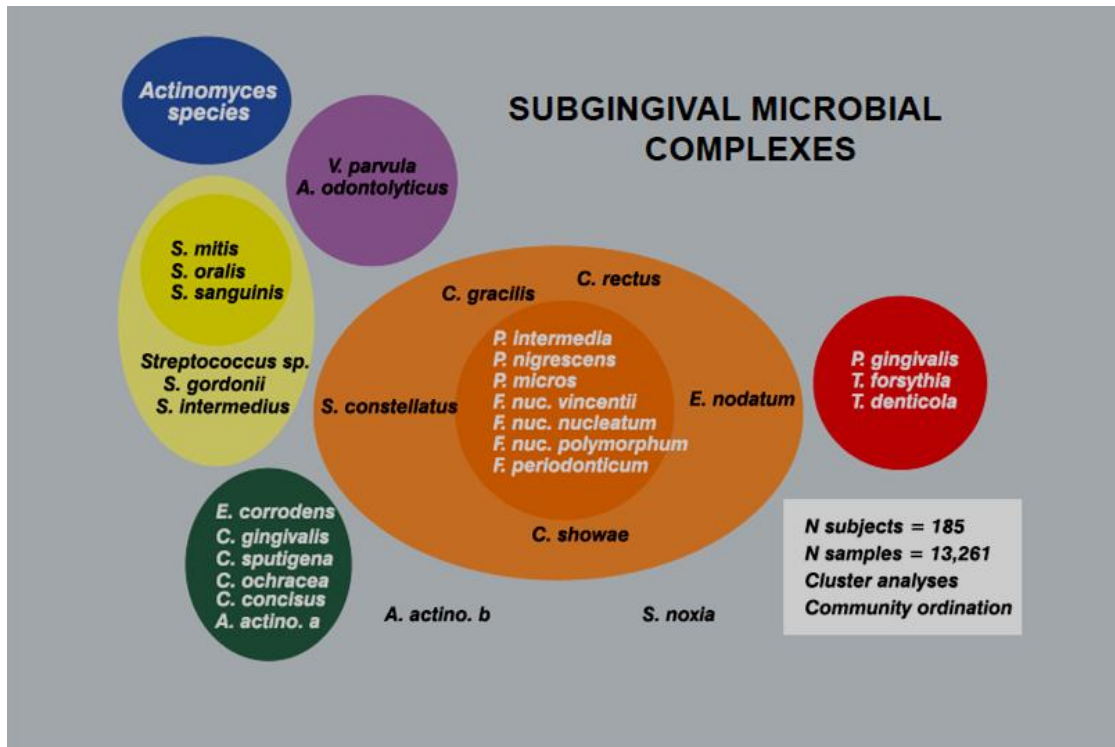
SUBGINGIVAL MICROBIAL COMPLEXES

Actinomyces species

V. parvula
A. odontolyticus

S. mitis
S. oralis
S. sanguinis

Streptococcus sp.
S. gordonii
S. intermedius

C. gracilis
C. rectus

P. intermedia
P. nigrescens
P. micros
F. nuc. vincentii
F. nuc. nucleatum
F. nuc. polymorphum
F. periodonticum

S. constellatus

E. nodatum

C. showae

P. gingivalis
T. forsythia
T. denticola

E. corrodens
C. gingivalis
C. sputigena
C. ochracea
C. concisus
A. actino. a

A. actino. b

S. noxia

N subjects = 185
N samples = 13,261
Cluster analyses
Community ordination